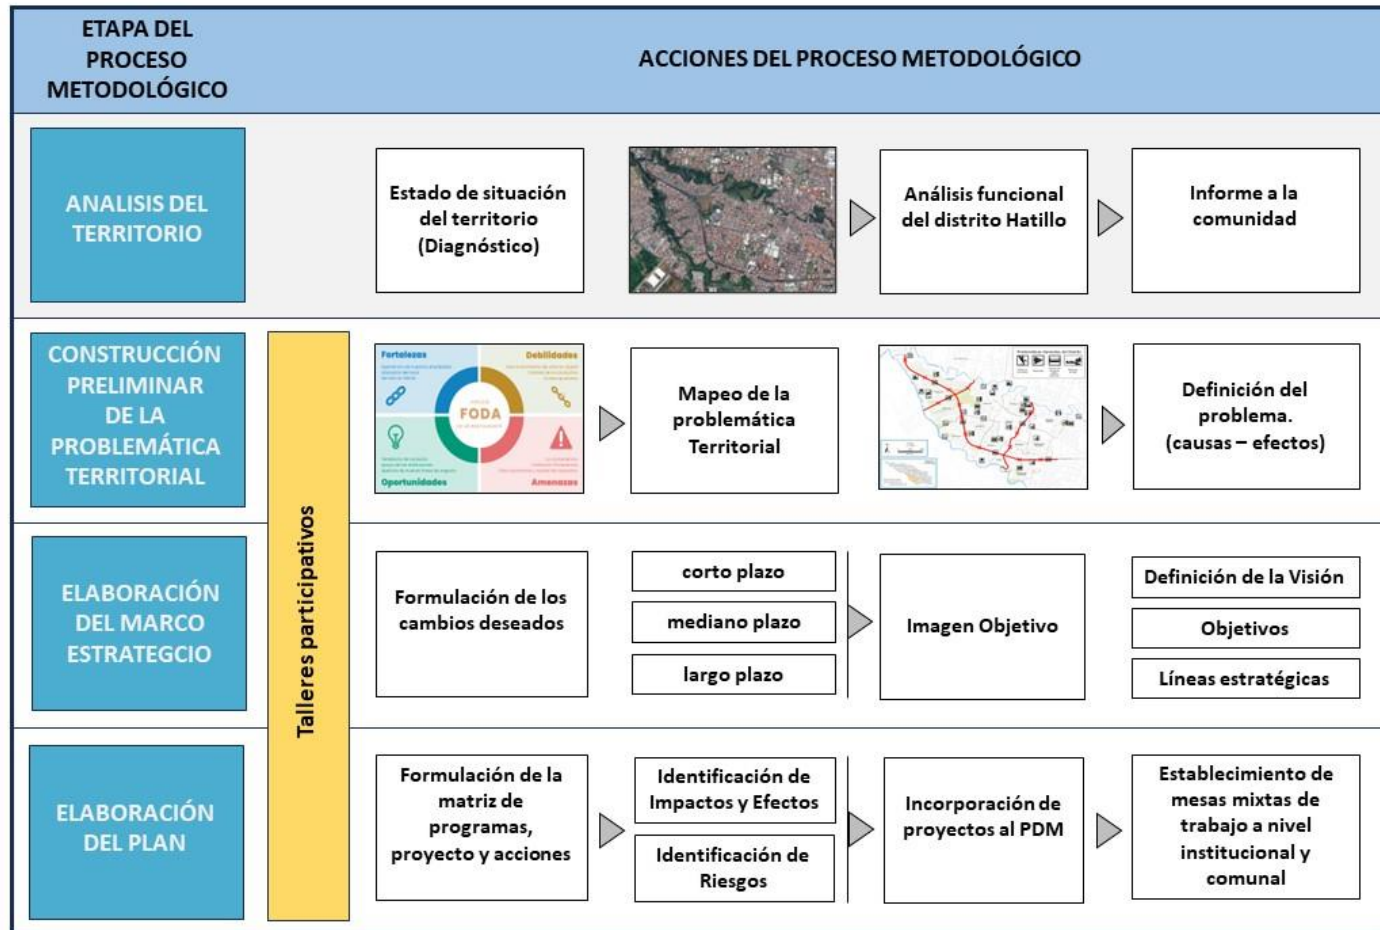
| ETAPA DEL PROCESO METODOLÓGICO | ACCIONES DEL PROCESO METODOLÓGICO |
|---|---|
| ANALISIS DEL TERRITORIO | Estado de situación del territorio (Diagnóstico) → Análisis funcional del distrito Hatillo → Informe a la comunidad |
| CONSTRUCCIÓN PRELIMINAR DE LA PROBLEMÁTICA TERRITORIAL | Fortalezas, Debilidades, FODA, Oportunidades, Amenazas → Mapeo de la problemática Territorial → Definición del problema. (causas – efectos) |
| ELABORACIÓN DEL MARCO ESTRATEGCIO | Formulación de los cambios deseados; corto plazo, mediano plazo, largo plazo → Imagen Objetivo; Definición de la Visión, Objetivos, Líneas estratégicas |
| ELABORACIÓN DEL PLAN | Formulación de la matriz de programas, proyecto y acciones → Identificación de Impactos y Efectos, Identificación de Riesgos → Incorporación de proyectos al PDM → Establecimiento de mesas mixtas de trabajo a nivel institucional y comunal |

Talleres participativos